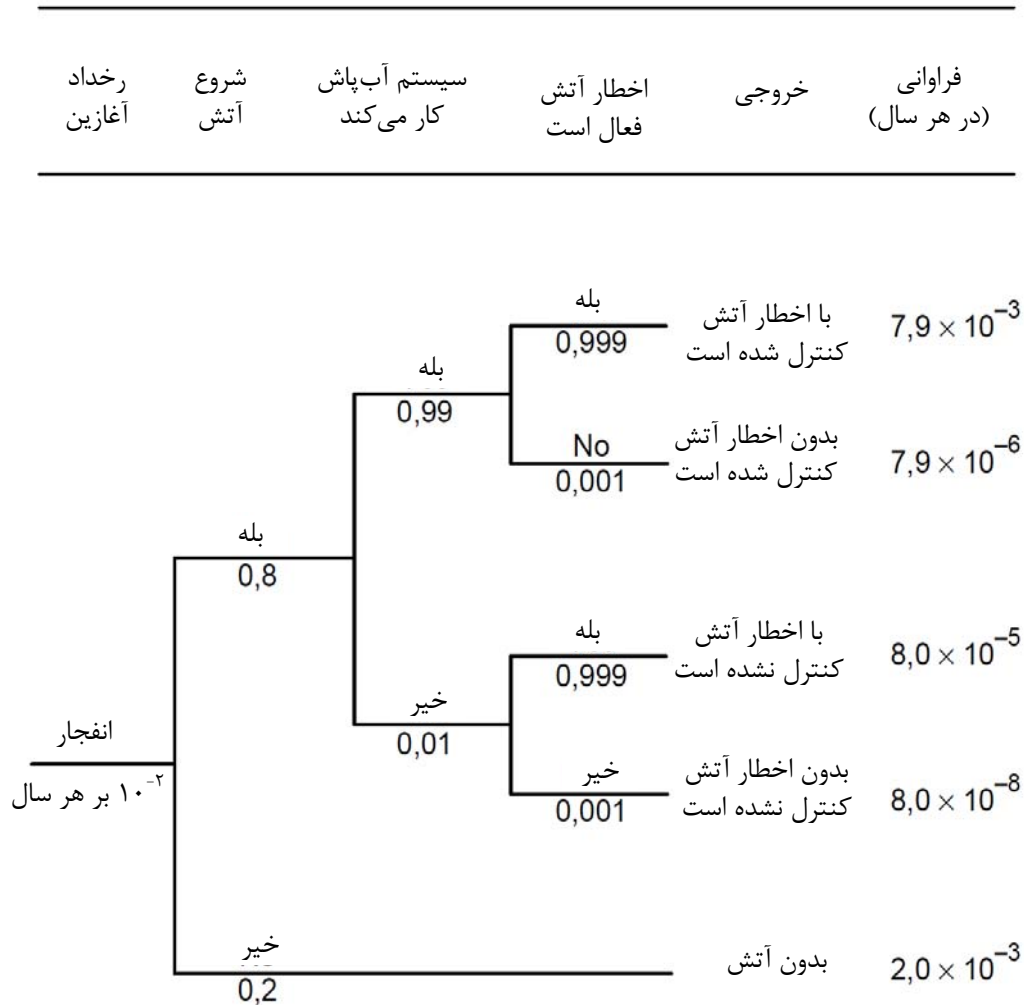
| رخداد آغازین | شروع آتش | سیستم آب‌پاش کار می‌کند | اخطار آتش فعال است | خروجی | فراوانی (در هر سال) |
|---|---|---|---|---|---|

بله
0,999
با اخطار آتش کنترل شده است
$7,9 \times 10^{-3}$

بله
0,99

No
0,001
بدون اخطار آتش کنترل شده است
$7,9 \times 10^{-6}$

بله
0,8

بله
0,999
با اخطار آتش کنترل نشده است
$8,0 \times 10^{-5}$

خیر
0,01

انفجار
$۱۰^{-۲}$ بر هر سال

خیر
0,001
بدون اخطار آتش کنترل نشده است
$8,0 \times 10^{-8}$

خیر
0,2
بدون آتش
$2,0 \times 10^{-3}$